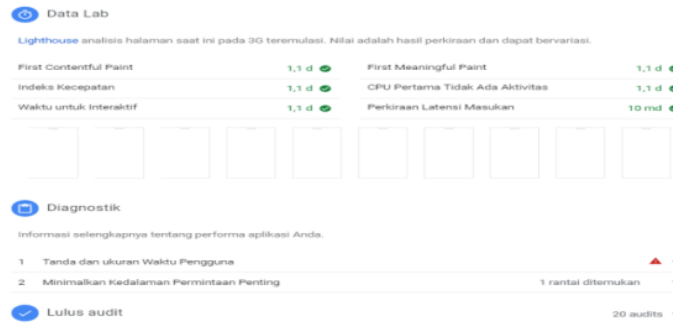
Data Lab

Lighthouse analisis halaman saat ini pada 3G teremulasi. Nilai adalah hasil perkiraan dan dapat bervariasi.

| | | | |
|---|---|---|---|
| First Contentful Paint | 1,1 d | First Meaningful Paint | 1,1 d |
| Indeks Kecepatan | 1,1 d | CPU Pertama Tidak Ada Aktivitas | 1,1 d |
| Waktu untuk Interaktif | 1,1 d | Perkiraan Latensi Masukan | 10 md |

Diagnostik

Informasi selengkapnya tentang performa aplikasi Anda.

1 Tanda dan ukuran Waktu Pengguna

2 Minimalkan Kedalaman Permintaan Penting 1 rantai ditemukan

Lulus audit 20 audits